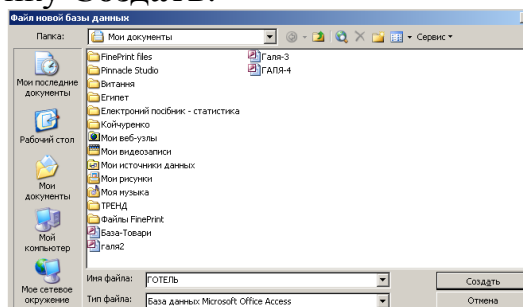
ну Создать.

Файл новой базы данных

Папка: Мои документы

Сервис

Мои последние документы
Рабочий стол
Мои документы
Мой компьютер
Мое сетевое окружение

FinePrint files
Pinnacle Studio
Витання
Египет
Електронний посібник - статистика
Койчуренко
Мои веб-узлы
Мои видеозаписи
Мои источники данных
Мои рисунки
Моя музыка
ТРЕНД
Файлы FinePrint
База-Товари
галя2
Галя-3
ГАЛЯ-4

Имя файла: ГОТЕЛЬ
Тип файла: База данных Microsoft Office Access

Создать
Отмена